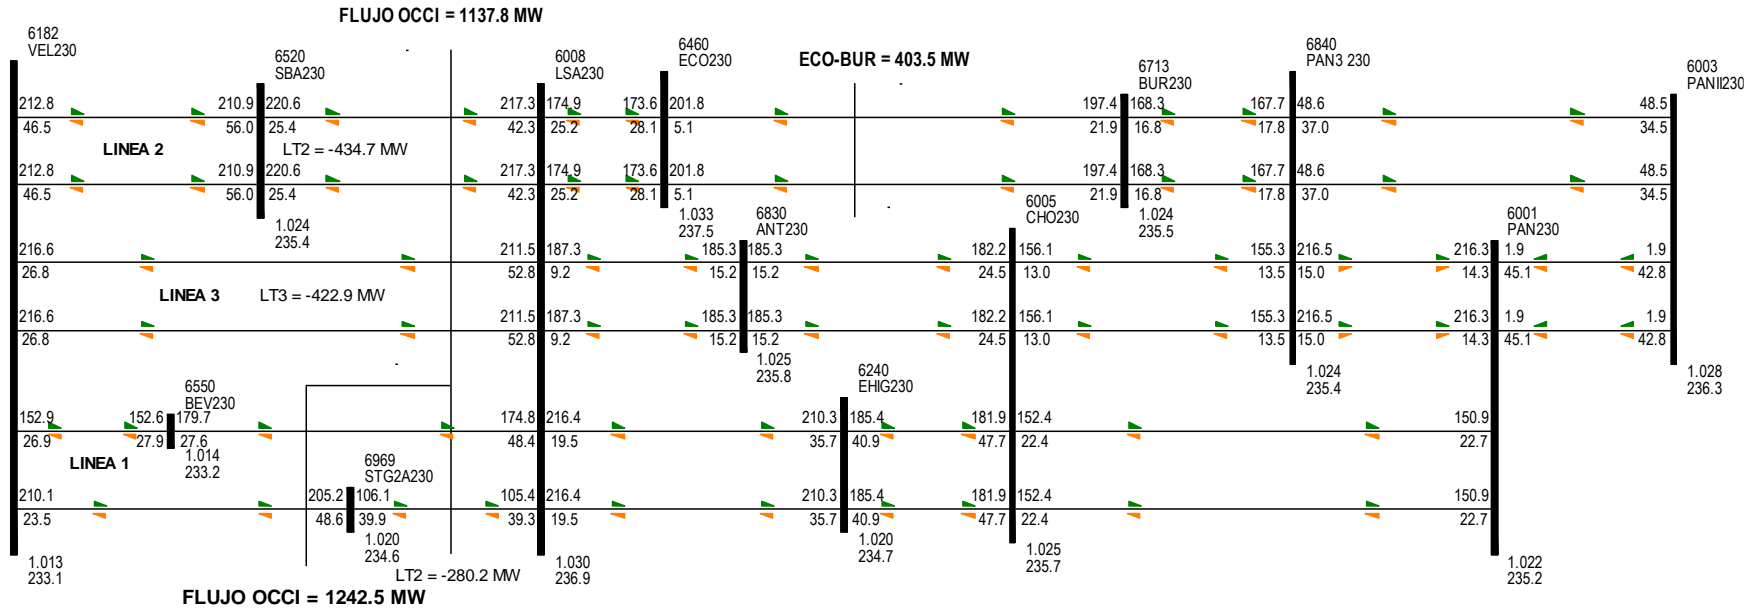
FLUJO OCCI = 1137.8 MW

6182
VEL230

6520
SBA230

6008
LSA230

6460
ECO230

ECO-BUR = 403.5 MW

6713
BUR230

6840
PAN3 230

6003
PANII230

212.8 210.9 220.6 217.3 174.9 173.6 201.8 197.4 168.3 167.7 48.6 48.5
46.5 56.0 25.4 42.3 25.2 28.1 5.1 21.9 16.8 17.8 37.0 34.5

LINEA 2

LT2 = -434.7 MW

212.8 210.9 220.6 217.3 174.9 173.6 201.8 197.4 168.3 167.7 48.6 48.5
46.5 56.0 25.4 42.3 25.2 28.1 5.1 21.9 16.8 17.8 37.0 34.5

1.024
235.4

1.033
237.5

6830
ANT230

6005
CHO230

1.024
235.5

6001
PAN230

216.6 211.5 187.3 185.3 185.3 182.2 156.1 155.3 216.5 216.3 1.9 1.9
26.8 52.8 9.2 15.2 15.2 24.5 13.0 13.5 15.0 14.3 45.1 42.8

LINEA 3

LT3 = -422.9 MW

216.6 211.5 187.3 185.3 185.3 182.2 156.1 155.3 216.5 216.3 1.9 1.9
26.8 52.8 9.2 15.2 15.2 24.5 13.0 13.5 15.0 14.3 45.1 42.8

1.025
235.8

6240
EHIG230

1.024
235.4

1.028
236.3

6550
BEV230

152.9 152.6 179.7 174.8 216.4 210.3 185.4 181.9 152.4 150.9
26.9 27.9 27.6 48.4 19.5 35.7 40.9 47.7 22.4 22.7

LINEA 1

1.014
233.2

6969
STG2A230

210.1 205.2 106.1 105.4 216.4 210.3 185.4 181.9 152.4 150.9
23.5 48.6 39.9 39.3 19.5 35.7 40.9 47.7 22.4 22.7

1.020
234.6

1.020
234.7

1.013
233.1

LT2 = -280.2 MW

1.030
236.9

1.025
235.7

1.022
235.2

FLUJO OCCI = 1242.5 MW